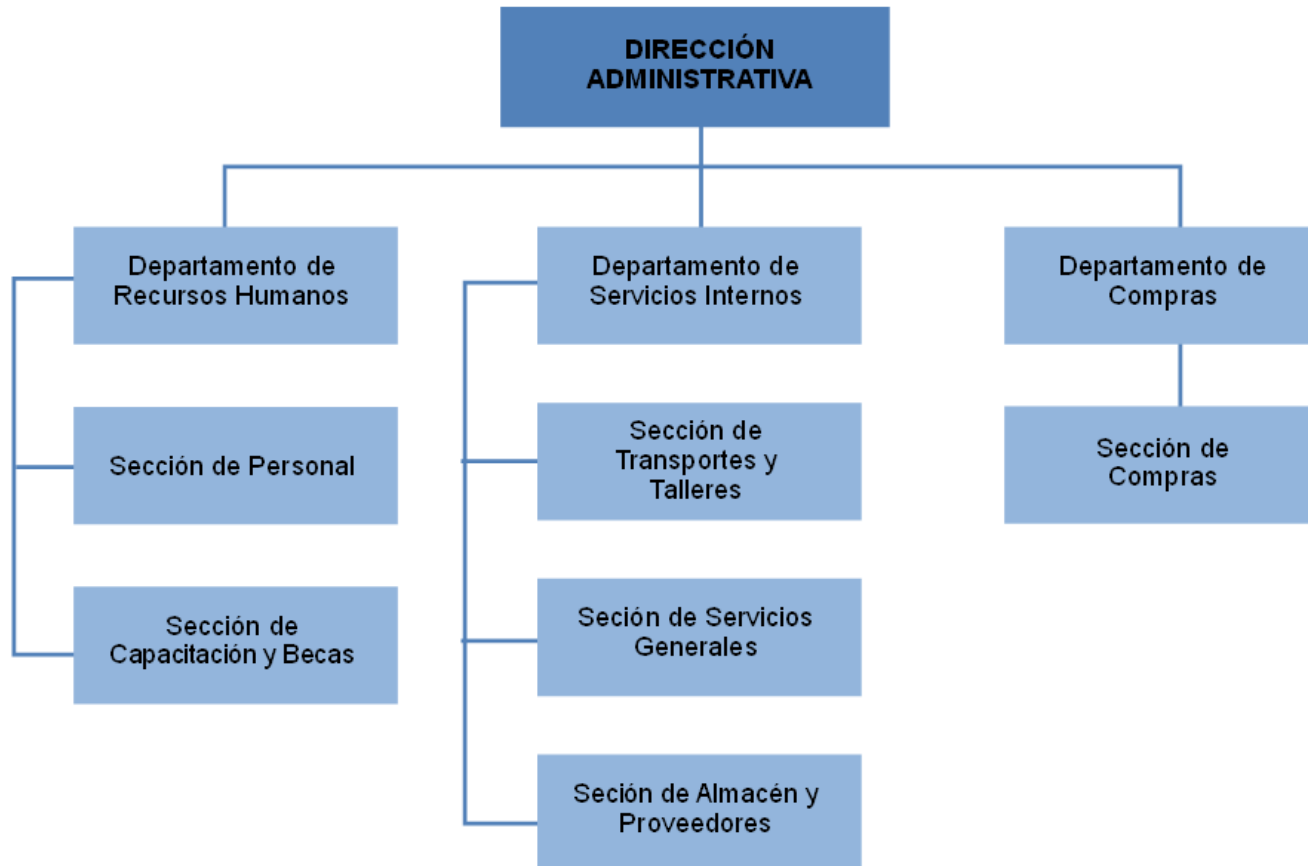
DIRECCIÓN ADMINISTRATIVA

Departamento de Recursos Humanos

Sección de Personal

Sección de Capacitación y Becas

Departamento de Servicios Internos

Sección de Transportes y Talleres

Seción de Servicios Generales

Seción de Almacén y Proveedores

Departamento de Compras

Sección de Compras